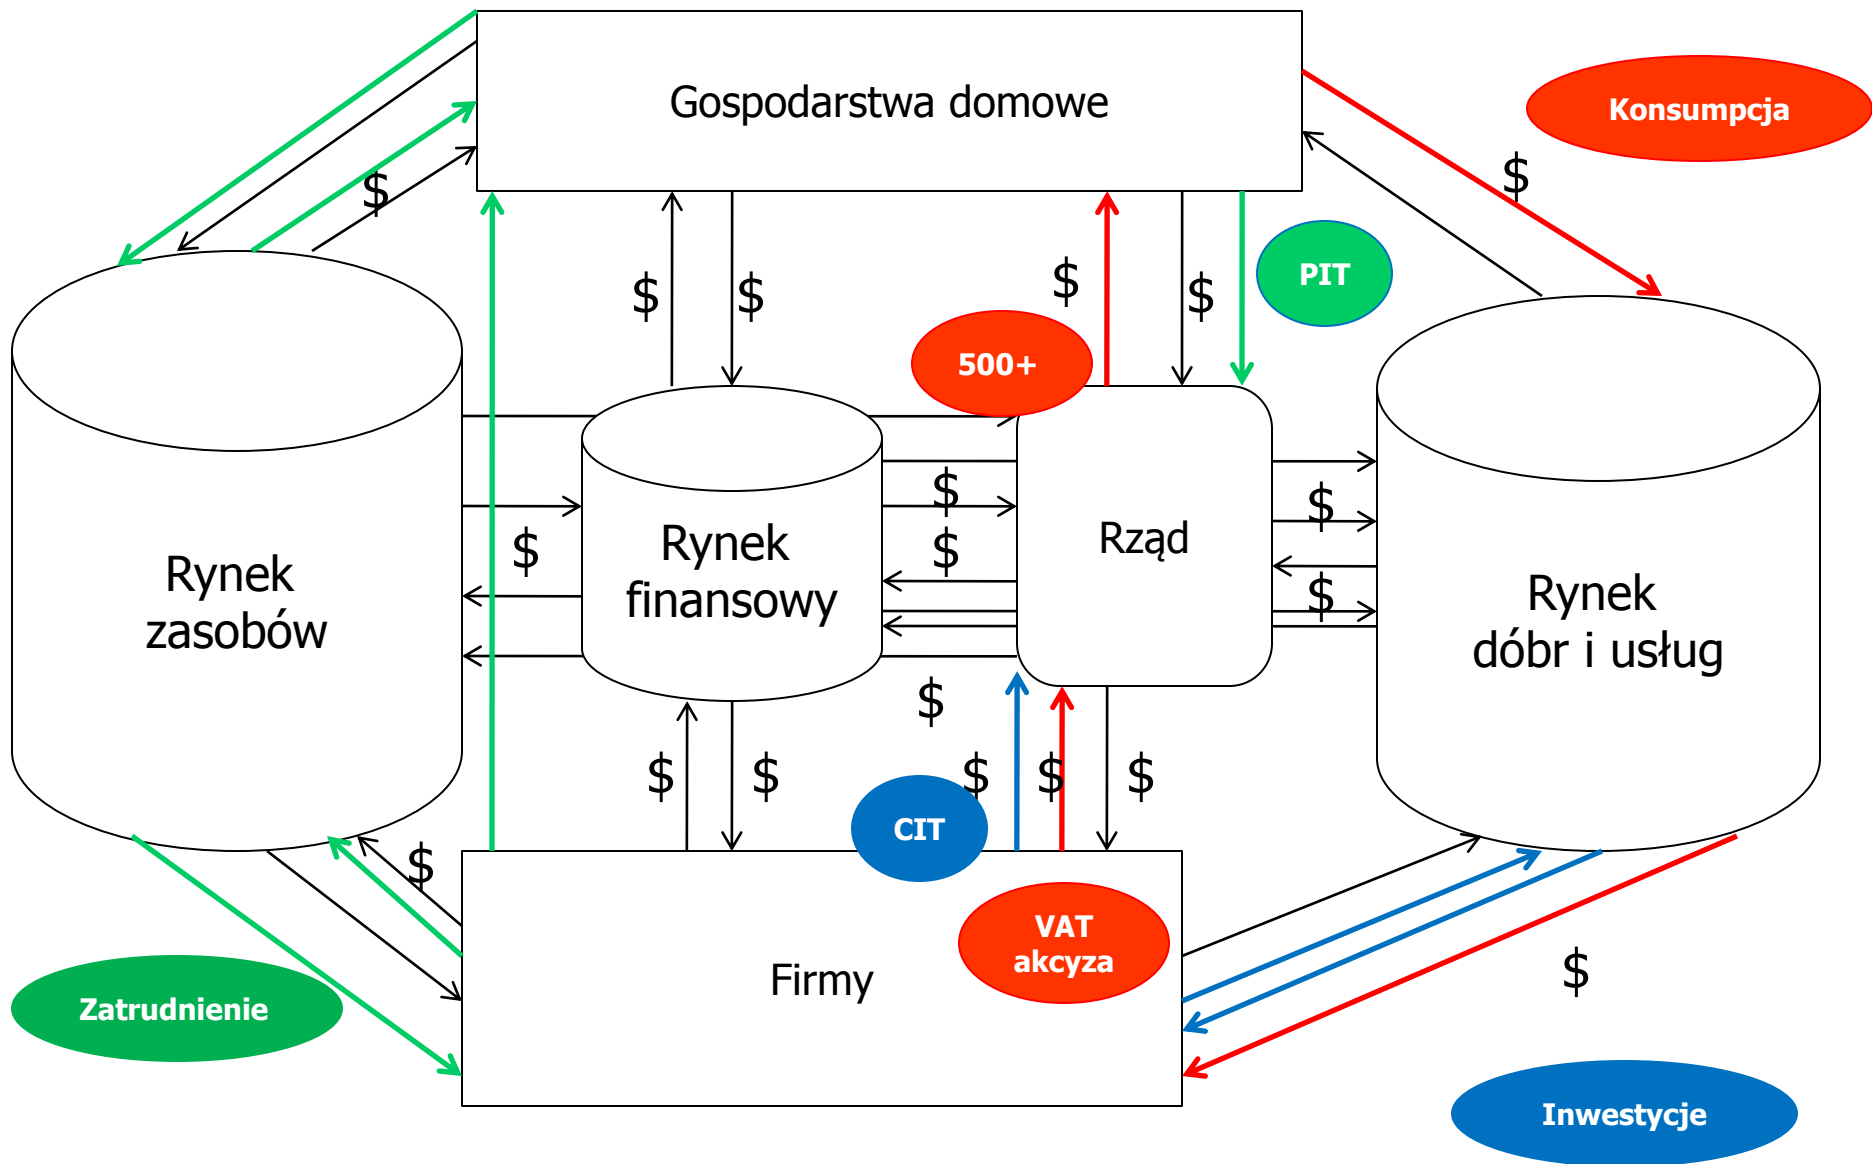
Gospodarstwa domowe

Konsumpcja

$

PIT

$

$ $

$

$

500+

Rynek zasobów

Rynek finansowy

Rząd

Rynek dóbr i usług

$

$

$

$

$

$

$ $

$ $ $

CIT

$

VAT akcyza

Firmy

Zatrudnienie

$

Inwestycje